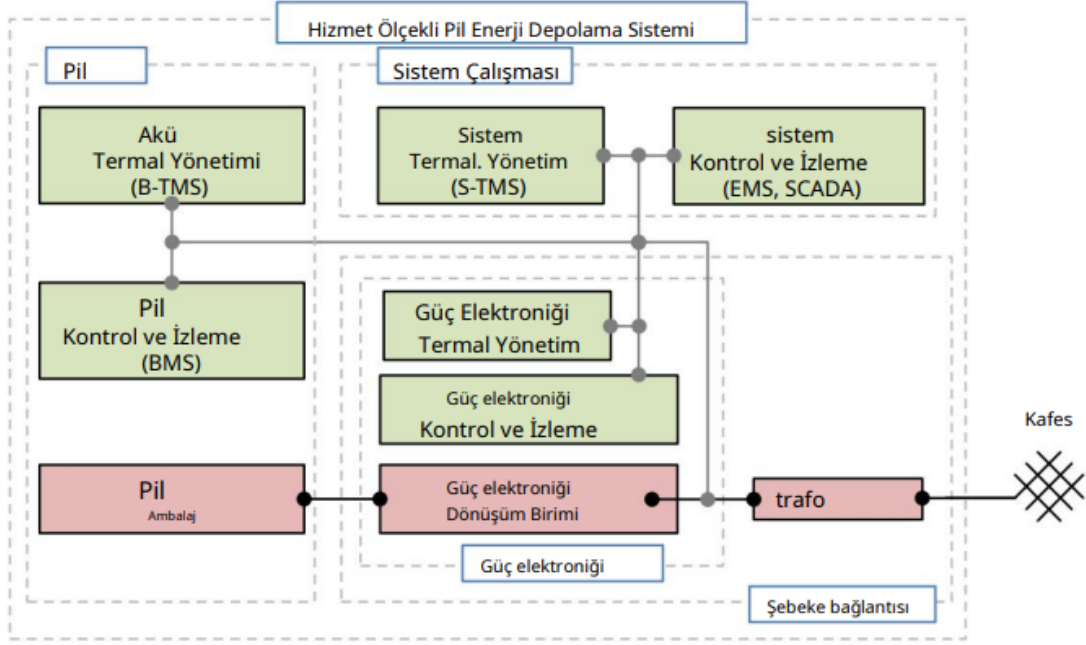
Hizmet Ölçekli Pil Enerji Depolama Sistemi

Pil

Akü
Termal Yönetimi
(B-TMS)

Pil
Kontrol ve İzleme
(BMS)

Pil
Ambalaj

Sistem Çalışması

Sistem
Termal. Yönetim
(S-TMS)

sistem
Kontrol ve İzleme
(EMS, SCADA)

Güç Elektroniği
Termal Yönetim

Güç elektroniği
Kontrol ve İzleme

Güç elektroniği
Dönüşüm Birimi

Güç elektroniği

trafo

Kafes

Şebeke bağlantısı